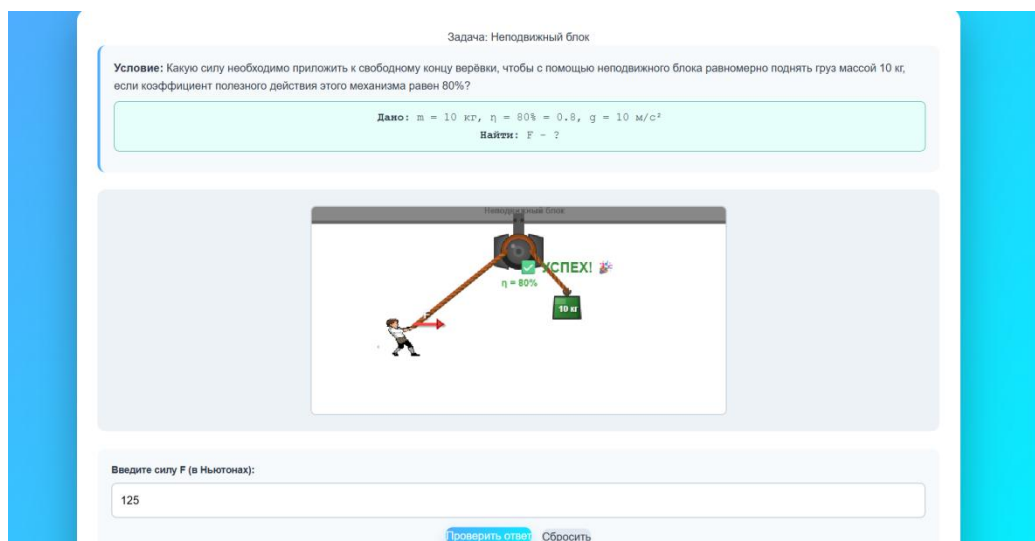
Задача: Неподвижный блок

**Условие:** Какую силу необходимо приложить к свободному концу верёвки, чтобы с помощью неподвижного блока равномерно поднять груз массой 10 кг, если коэффициент полезного действия этого механизма равен 80%?

**Дано:** m = 10 кг, η = 80% = 0.8, g = 10 м/с²
**Найти:** F - ?

Неподв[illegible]жный блок

✅ УСПЕХ! 🎉

η = 80%

F

10 кг

Введите силу F (в Ньютонах):

125

Проверить ответ Сбросить